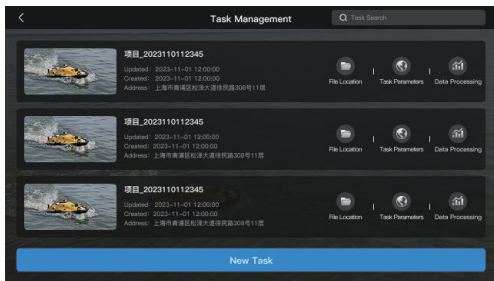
<

Task Management

Task Search

项目_2023110112345

Updated: 2023-11-01 12:00:00

Created: 2023-11-01 12:00:00

Address: 上海市青浦区松泽大道徐泾路308号11层

File Location

Task Parameters

Data Processing

项目_2023110112345

Updated: 2023-11-01 12:00:00

Created: 2023-11-01 12:00:00

Address: 上海市青浦区松泽大道徐泾路308号11层

File Location

Task Parameters

Data Processing

项目_2023110112345

Updated: 2023-11-01 12:00:00

Created: 2023-11-01 12:00:00

Address: 上海市青浦区松泽大道徐泾路308号11层

File Location

Task Parameters

Data Processing

New Task